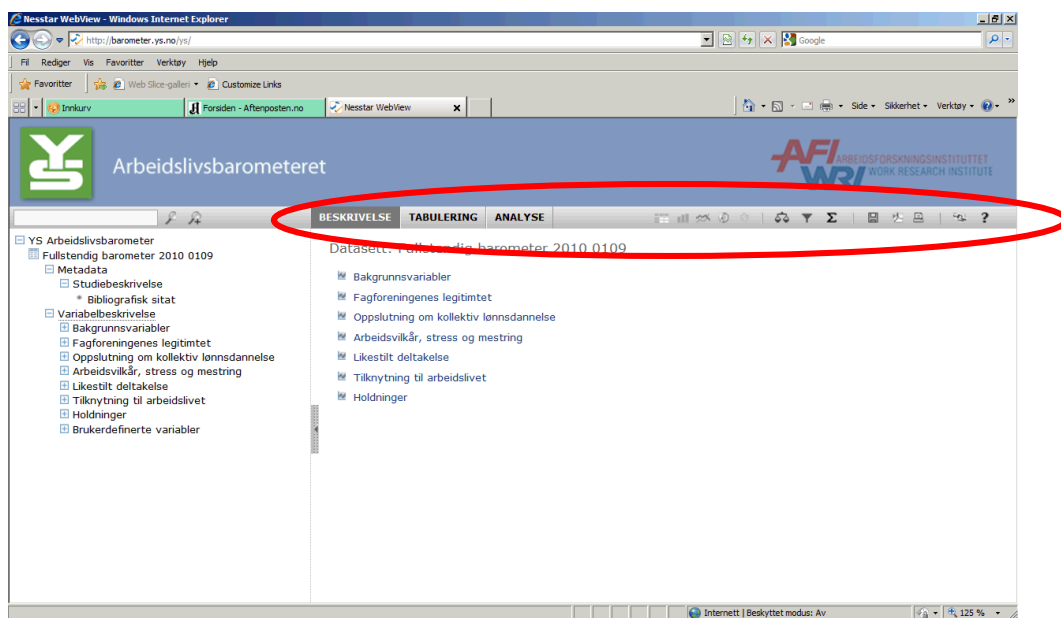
Nesstar WebView - Windows Internet Explorer

http://barometer.ys.no/ys/

Google

Fil Rediger Vis Favoritter Verktøy Hjelp

Favoritter Web Slice-galleri Customize Links

Innkurv Forsiden - Aftenposten.no Nesstar WebView

Side Sikkerhet Verktøy

YS Arbeidslivsbarometeret

AFI ARBEIDSFORSKNINGSINSTITUTTET WRI WORK RESEARCH INSTITUTE

BESKRIVELSE TABULERING ANALYSE

YS Arbeidslivsbarometer
Fullstendig barometer 2010 0109
Metadata
Studiebeskrivelse
Bibliografisk sitat
Variabelbeskrivelse
Bakgrunnsvariabler
Fagforeningenes legitimtet
Oppslutning om kollektiv lønnsdannelse
Arbeidsvilkår, stress og mestring
Likestilt deltakelse
Tilknytning til arbeidslivet
Holdninger
Brukerdefinerte variabler

Datasett: Fullstendig barometer 2010 0109

Bakgrunnsvariabler
Fagforeningenes legitimtet
Oppslutning om kollektiv lønnsdannelse
Arbeidsvilkår, stress og mestring
Likestilt deltakelse
Tilknytning til arbeidslivet
Holdninger

Internett | Beskyttet modus: Av 125 %